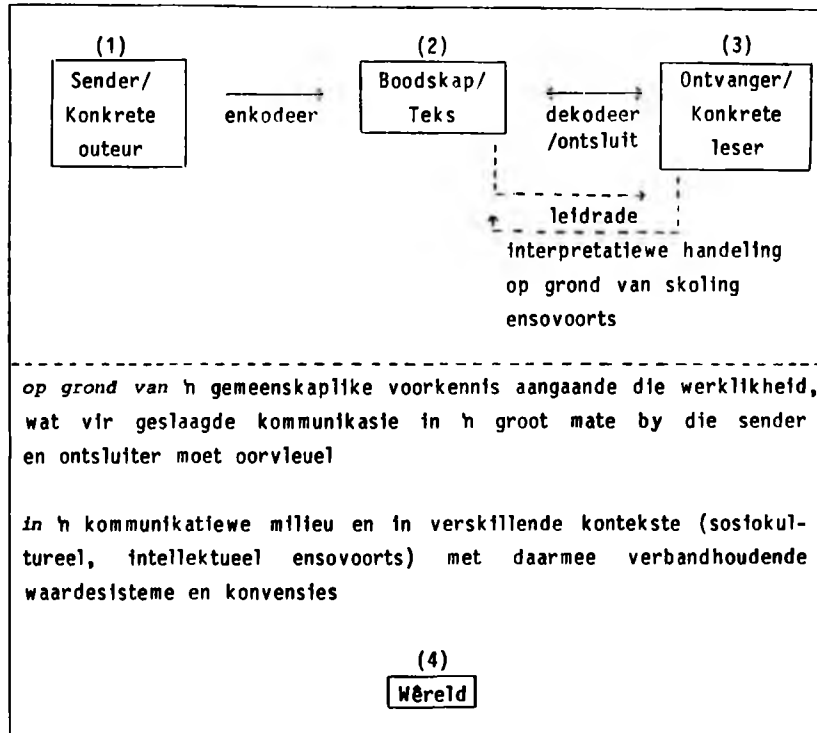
(1)
Sender/
Konkrete
outeur

enkodeer

(2)
Boodskap/
Teks

dekodeer
/ontsluit

(3)
Ontvanger/
Konkrete
leser

leidrade

interpretatiewe handeling op grond van skoling ensovoorts

*op grond van* 'n gemeenskaplike voorkennis aangaande die werklikheid, wat vir geslaagde kommunikasie in 'n groot mate by die sender en ontsluiter moet oorvleuel

*in* 'n kommunikatiewe milieu en in verskillende kontekste (sosiokultureel, intellektueel ensovoorts) met daarmee verbandhoudende waardesisteme en konvensies

(4)
Wêreld